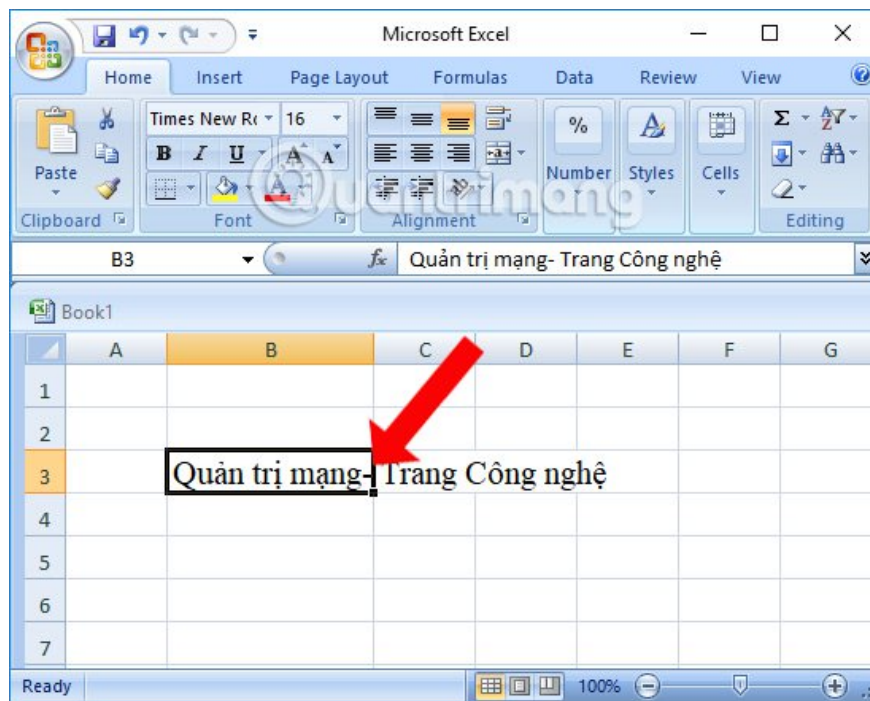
Microsoft Excel

Home Insert Page Layout Formulas Data Review View

Paste
Clipboard

Times New Ro 16
B I U A A
Font

Alignment

Number Styles Cells

Editing

Quantrimang

B3 $f_x$ Quản trị mạng- Trang Công nghệ

Book1

| | A | B | C | D | E | F | G |
|---|---|---|---|---|---|---|---|
| 1 | | | | | | | |
| 2 | | | | | | | |
| 3 | | Quản trị mạng- Trang Công nghệ | | | | | |
| 4 | | | | | | | |
| 5 | | | | | | | |
| 6 | | | | | | | |
| 7 | | | | | | | |

Ready 100%